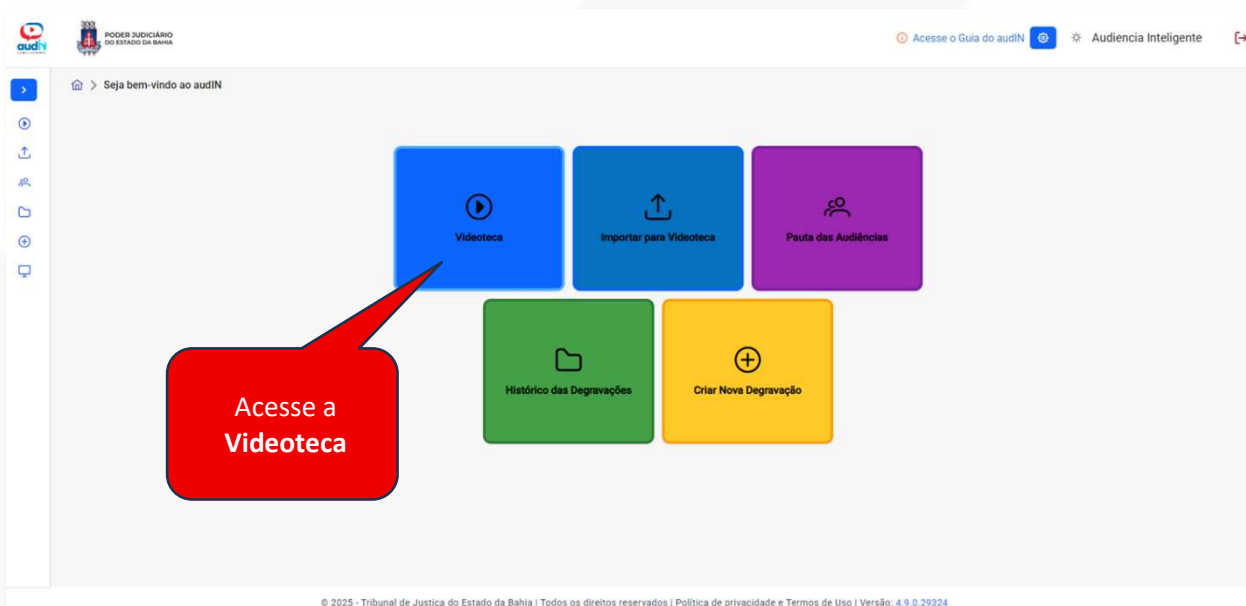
audN

PODER JUDICIÁRIO
DO ESTADO DA BAHIA

Acesse o Guia do audIN

Audiencia Inteligente

Seja bem-vindo ao audIN

Videoteca

Importar para Videoteca

Pauta das Audiências

Histórico das Degravações

Criar Nova Degravação

Acesse a
**Videoteca**

© 2025 - Tribunal de Justiça do Estado da Bahia | Todos os direitos reservados | Política de privacidade e Termos de Uso | Versão: 4.9.0.29324